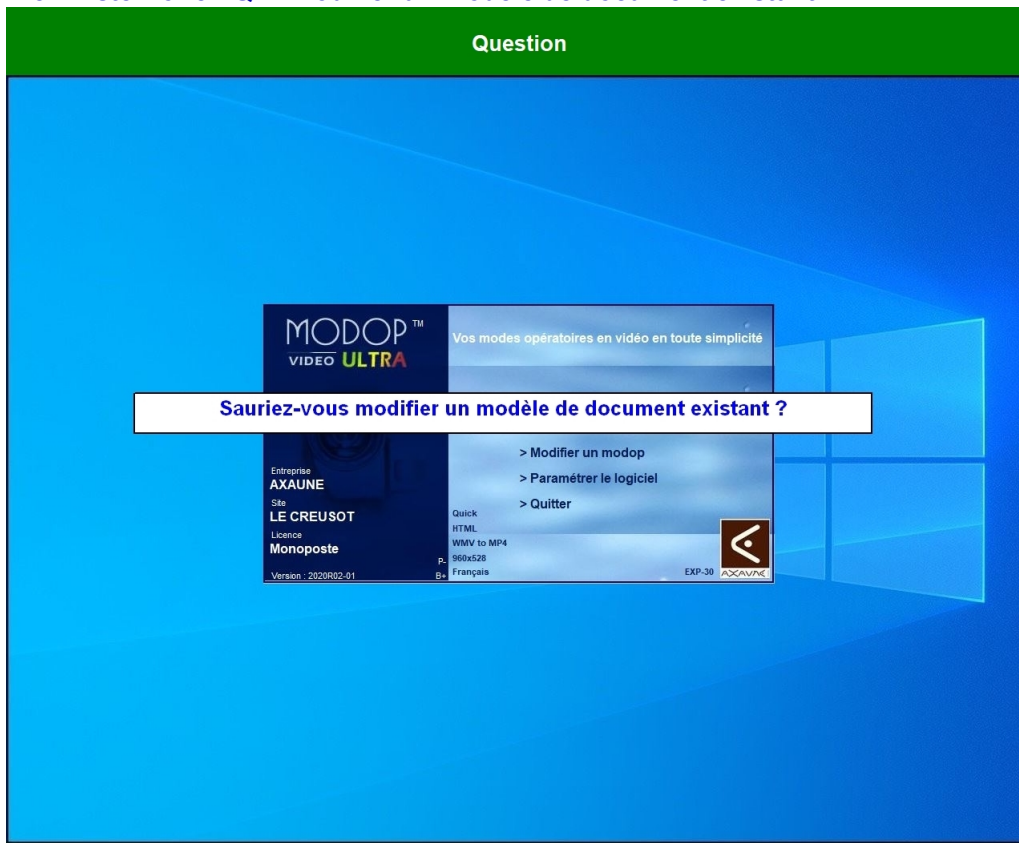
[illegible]

Question

MODOP™
VIDEO ULTRA

Vos modes opératoires en vidéo en toute simplicité

Sauriez-vous modifier un modèle de document existant ?

> Modifier un modop
> Paramétrer le logiciel
> Quitter

Entreprise
AXAUNE
Site
LE CREUSOT
Licence
Monoposte
Version : 2020R02-01

Quick
HTML
WMV to MP4
960x528
Français

P-
B+

EXP-30
AXAUNE